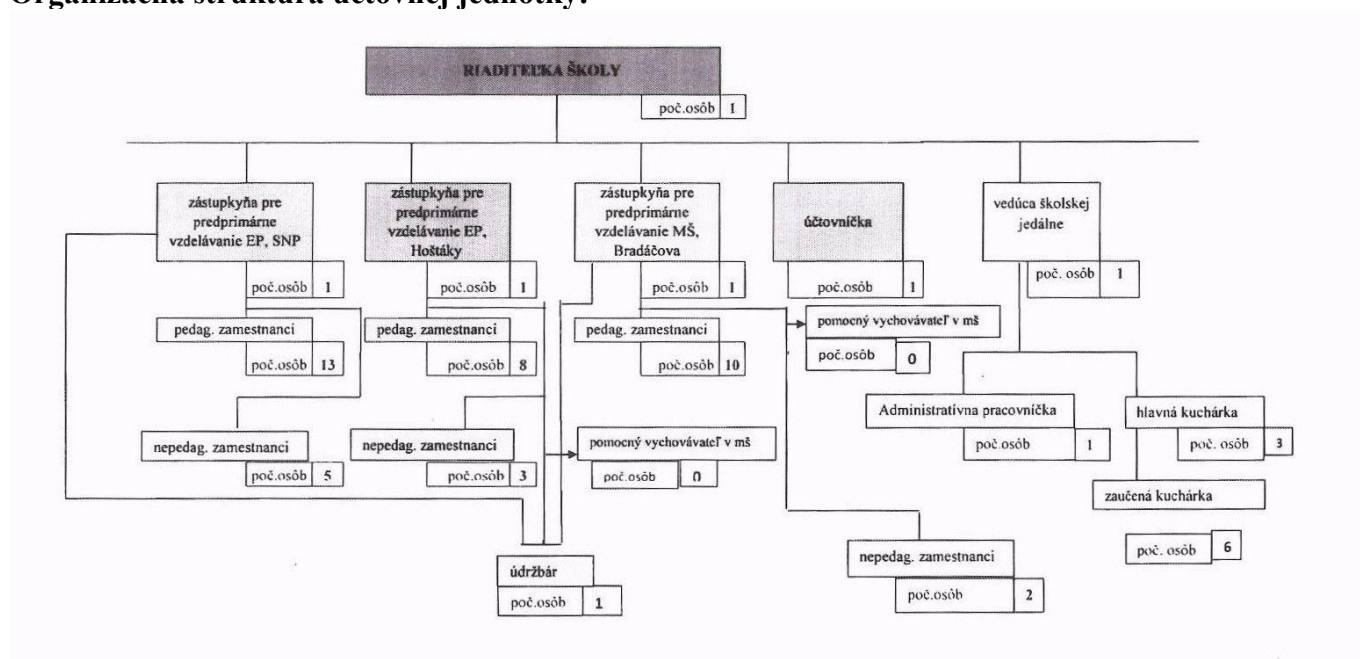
Organizačná štruktúra účtovnej jednotky:

RIADITEĽKA ŠKOLY
poč.osôb 1

zástupkyňa pre predprimárne vzdelávanie EP, SNP
poč.osôb 1

zástupkyňa pre predprimárne vzdelávanie EP, Hoštáky
poč.osôb 1

zástupkyňa pre predprimárne vzdelávanie MŠ, Bradáčova
poč.osôb 1

účtovníčka
poč.osôb 1

vedúca školskej jedálne
poč. osôb 1

pedag. zamestnanci
poč.osôb 13

pedag. zamestnanci
poč.osôb 8

pedag. zamestnanci
poč.osôb 10

pomocný vychovávateľ v mš
poč.osôb 0

Administratívna pracovníčka
poč.osôb 1

hlavná kuchárka
poč. osôb 3

nepedag. zamestnanci
poč.osôb 5

nepedag. zamestnanci
poč.osôb 3

pomocný vychovávateľ v mš
poč.osôb 0

zaučená kuchárka
poč. osôb 6

údržbár
poč.osôb 1

nepedag. zamestnanci
poč.osôb 2